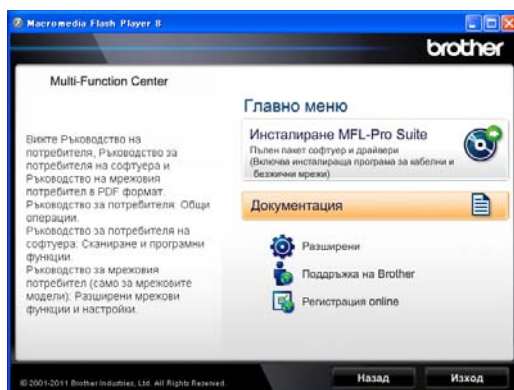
Macromedia Flash Player 8

brother

Multi-Function Center

Главно меню

Инсталиране MFL-Pro Suite
Пълен пакет софтуер и драйвери
(Включва инсталираща програма за кабелни и безжични мрежи)

Вижте Ръководство на потребителя, Ръководство за потребителя на софтуера и Ръководство на мрежовия потребител в PDF формат.
Ръководство за потребителя: Общи операции.
Ръководство за потребителя на софтуера: Сканиране и програмни функции.
Ръководство за мрежовия потребител (само за мрежовите модели): Разширени мрежови функции и настройки.

Документация

Разширени

Поддръжка на Brother

Регистрация online

© 2001-2011 Brother Industries, Ltd. All Rights Reserved.

Назад

Изход